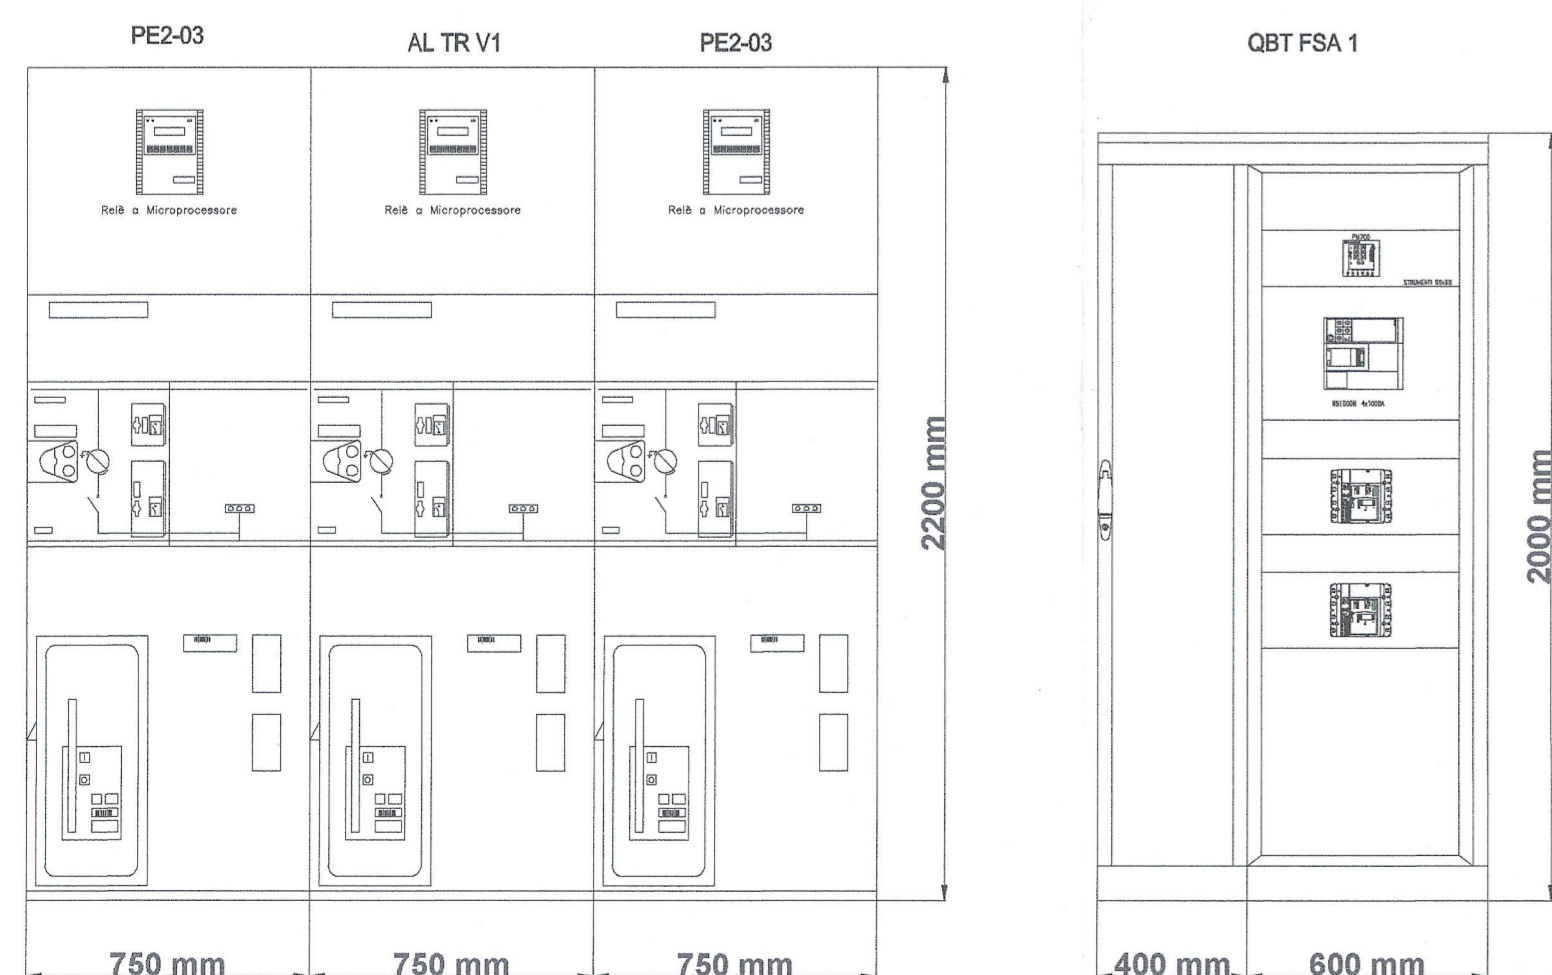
PE2-03

AL TR V1

PE2-03

QBT FSA 1

Relè a Microprocessore

Relè a Microprocessore

Relè a Microprocessore

2200 mm

PM200

STRUMENTI 55x55

NS1000N 4x1000A

2000 mm

750 mm

750 mm

750 mm

400 mm

600 mm